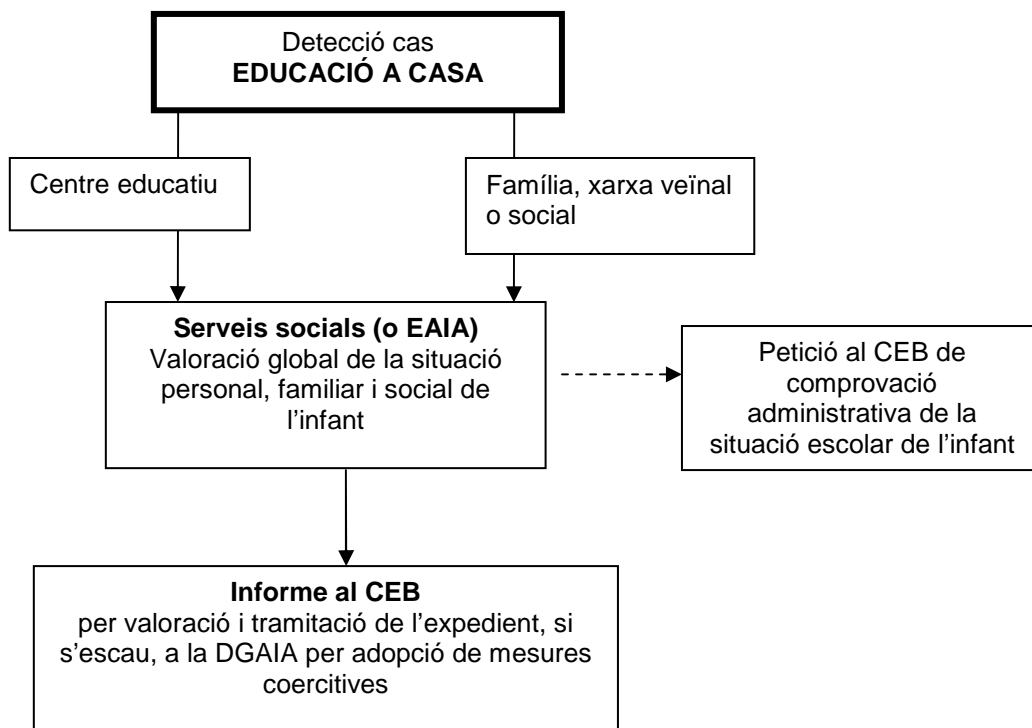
Detecció cas
**EDUCACIÓ A CASA**

Centre educatiu

Família, xarxa veïnal o social

**Serveis socials (o EAIA)**
Valoració global de la situació personal, familiar i social de l'infant

Petició al CEB de comprovació administrativa de la situació escolar de l'infant

**Informe al CEB**
per valoració i tramitació de l'expedient, si s'escau, a la DGAIA per adopció de mesures coercitives